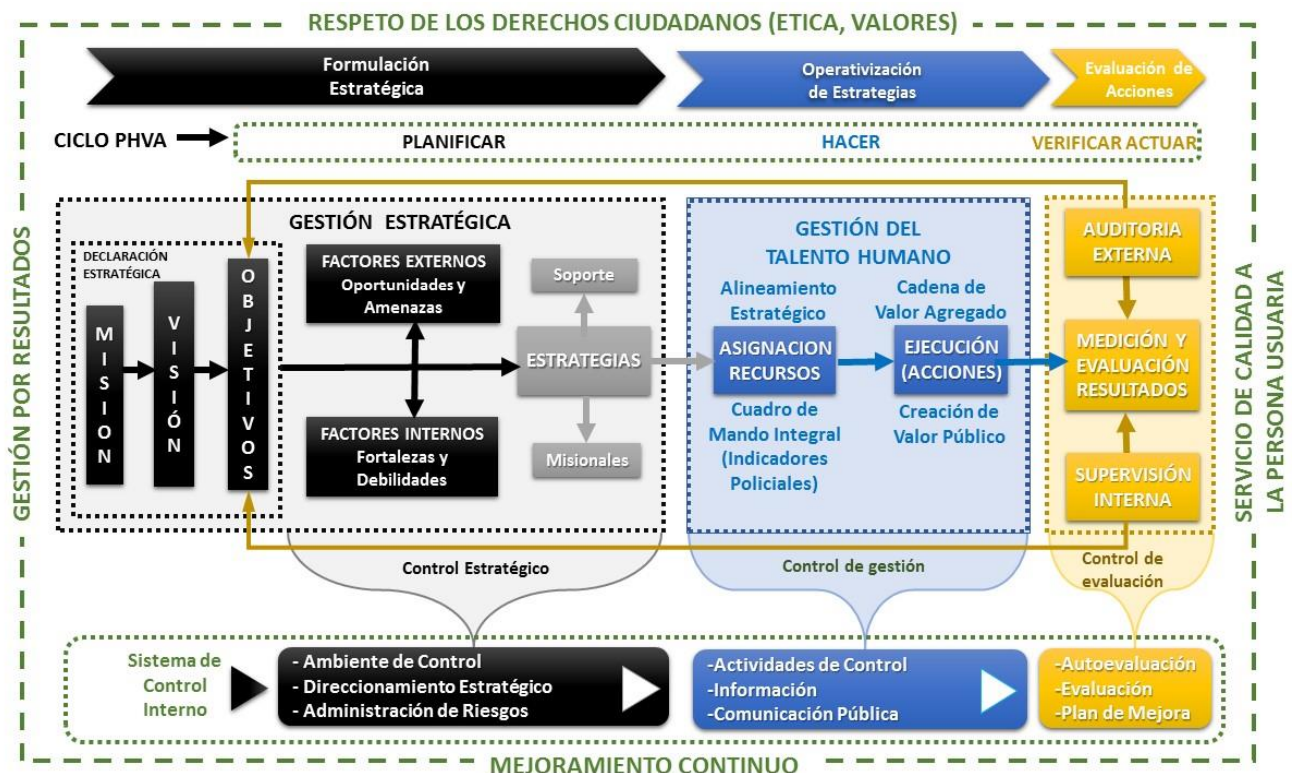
RESPETO DE LOS DERECHOS CIUDADANOS (ETICA, VALORES)

Formulación Estratégica

Operativización de Estrategias

Evaluación de Acciones

CICLO PHVA

PLANIFICAR

HACER

VERIFICAR ACTUAR

GESTIÓN POR RESULTADOS

GESTIÓN ESTRATÉGICA

DECLARACIÓN ESTRATÉGICA

MISION

VISIÓN

OBJETIVOS

FACTORES EXTERNOS Oportunidades y Amenazas

FACTORES INTERNOS Fortalezas y Debilidades

Soporte

ESTRATEGIAS

Misionales

GESTIÓN DEL TALENTO HUMANO

Alineamiento Estratégico

ASIGNACION RECURSOS

Cuadro de Mando Integral (Indicadores Policiales)

Cadena de Valor Agregado

EJECUCIÓN (ACCIONES)

Creación de Valor Público

AUDITORIA EXTERNA

MEDICIÓN Y EVALUACIÓN RESULTADOS

SUPERVISIÓN INTERNA

SERVICIO DE CALIDAD A LA PERSONA USUARIA

Control Estratégico

Control de gestión

Control de evaluación

Sistema de Control Interno

- Ambiente de Control
- Direccionamiento Estratégico
- Administración de Riesgos

-Actividades de Control
-Información
-Comunicación Pública

-Autoevaluación
-Evaluación
-Plan de Mejora

MEJORAMIENTO CONTINUO